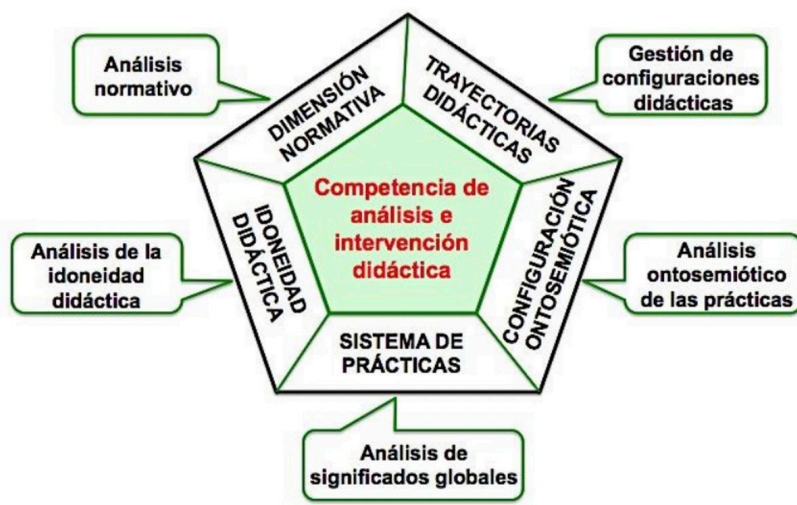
Análisis normativo

DIMENSIÓN NORMATIVA

TRAYECTORIAS DIDÁCTICAS

Gestión de configuraciones didácticas

Competencia de análisis e intervención didáctica

Análisis de la idoneidad didáctica

IDONEIDAD DIDÁCTICA

CONFIGURACIÓN ONTOSEMIÓTICA

Análisis ontosemiótico de las prácticas

SISTEMA DE PRÁCTICAS

Análisis de significados globales